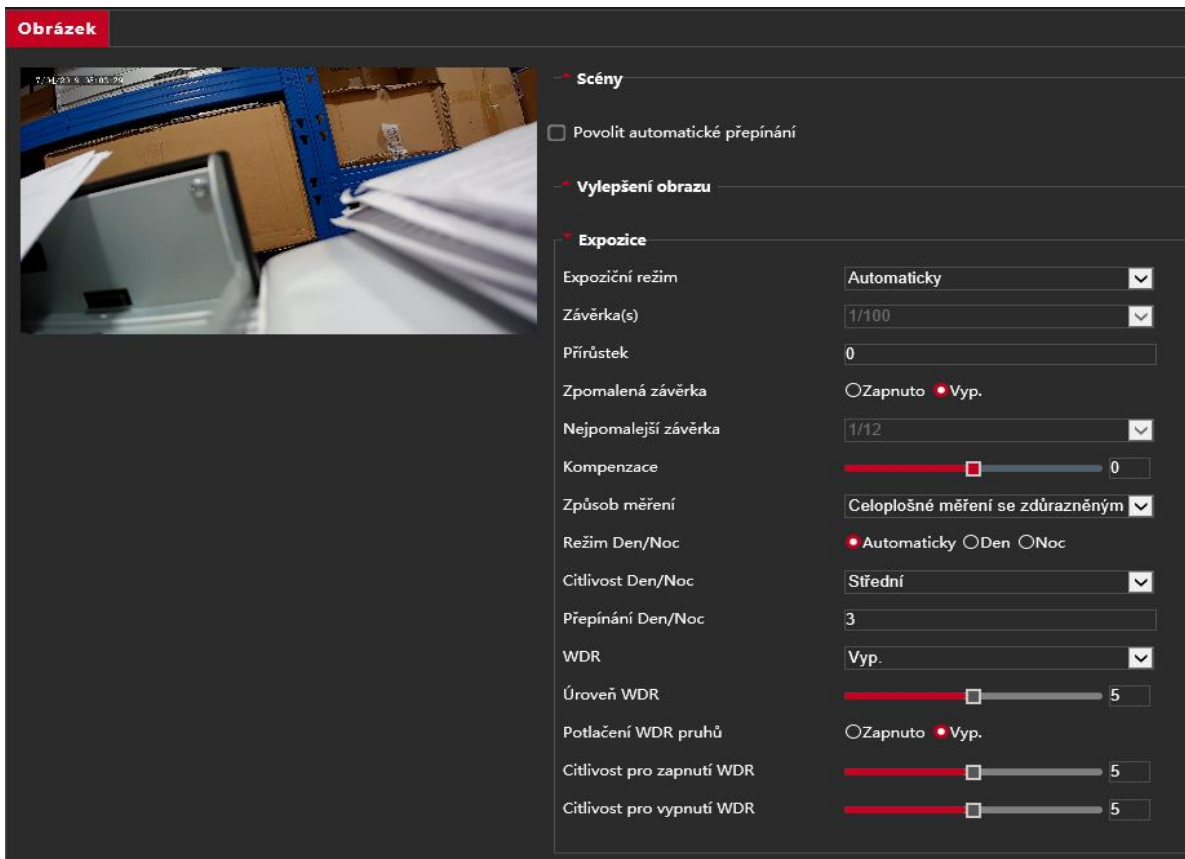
Obrázek

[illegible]

Scény

Povolit automatické přepínání

Vylepšení obrazu

Expozice

Expoziční režim Automaticky

Závěrka(s) 1/100

Přírůstek 0

Zpomalená závěrka Zapnuto Vyp.

Nejpomalejší závěrka 1/12

Kompenzace 0

Způsob měření Celoplošné měření se zdůrazněným

Režim Den/Noc Automaticky Den Noc

Citlivost Den/Noc Střední

Přepínání Den/Noc 3

WDR Vyp.

Úroveň WDR 5

Potlačení WDR pruhů Zapnuto Vyp.

Citlivost pro zapnutí WDR 5

Citlivost pro vypnutí WDR 5